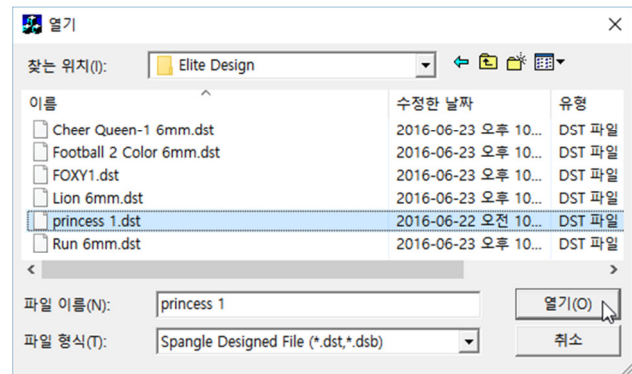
열기

찾는 위치(I): Elite Design

| 이름 | 수정한 날짜 | 유형 |
|---|---|---|
| Cheer Queen-1 6mm.dst | 2016-06-23 오후 10... | DST 파일 |
| Football 2 Color 6mm.dst | 2016-06-23 오후 10... | DST 파일 |
| FOXY1.dst | 2016-06-23 오후 10... | DST 파일 |
| Lion 6mm.dst | 2016-06-23 오후 10... | DST 파일 |
| princess 1.dst | 2016-06-22 오전 10... | DST 파일 |
| Run 6mm.dst | 2016-06-23 오후 10... | DST 파일 |

파일 이름(N): princess 1

열기(O)

파일 형식(T): Spangle Designed File (*.dst,*.dsb)

취소